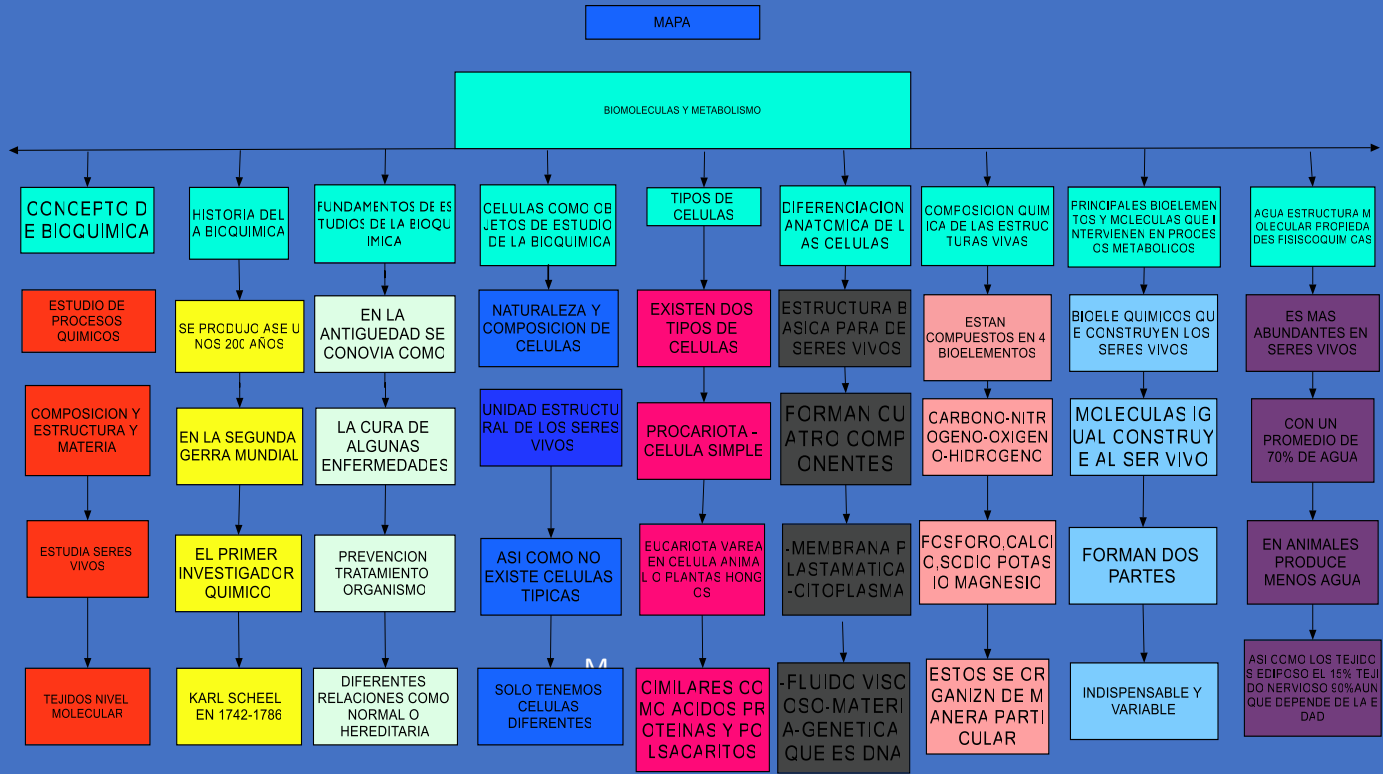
MAPA

BIOMOLECULAS Y METABOLISMO

CONCEPTO DE BIOQUIMICA

ESTUDIO DE PROCESOS QUIMICOS

COMPOSICION Y ESTRUCTURA Y MATERIA

ESTUDIA SERES VIVOS

TEJIDOS NIVEL MOLECULAR

HISTORIA DEL A BIOQUIMICA

SE PRODUJO ASE UNOS 200 AÑOS

EN LA SEGUNDA GERRA MUNDIAL

EL PRIMER INVESTIGADOR QUIMICO

KARL SCHEEL EN 1742-1786

FUNDAMENTOS DE ESTUDIOS DE LA BIOQUIMICA

EN LA ANTIGUEDAD SE CONOVIA COMO

LA CURA DE ALGUNAS ENFERMEDADES

PREVENCION TRATAMIENTO ORGANISMO

DIFERENTES RELACIONES COMO NORMAL O HEREDITARIA

CELULAS COMO OBJETOS DE ESTUDIO DE LA BIOQUIMICA

NATURALEZA Y COMPOSICION DE CELULAS

UNIDAD ESTRUCTURAL DE LOS SERES VIVOS

ASI COMO NO EXISTE CELULAS TIPICAS

SOLO TENEMOS CELULAS DIFERENTES

M

TIPOS DE CELULAS

EXISTEN DOS TIPOS DE CELULAS

PROCARIOTA - CELULA SIMPLE

EUCARIOTA VAREA EN CELULA ANIMAL O PLANTAS HONGOS

CIMILARES CO MO ACIDOS PROTEINAS Y POLSACARITOS

DIFERENCIACION ANATOMICA DE LAS CELULAS

ESTRUCTURA BASICA PARA DE SERES VIVOS

FORMAN CUATRO COMPONENTES

-MEMBRANA PLASTAMATICA -CITOPLASMA

-FLUIDO VISCOSO-MATERIA-GENETICA QUE ES DNA

COMPOSICION QUIMICA DE LAS ESTRUCTURAS VIVAS

ESTAN COMPUESTOS EN 4 BIOELEMENTOS

CARBONO-NITROGENO-OXIGENO-HIDROGENO

FOSFORO,CALCIO,SODIO POTASIO MAGNESIO

ESTOS SE ORGANIZN DE MANERA PARTICULAR

PRINCIPALES BIOELEMENTOS Y MOLECULAS QUE INTERVIENEN EN PROCESOS METABOLICOS

BIOELE QUIMICOS QUE CONSTRUYEN LOS SERES VIVOS

MOLECULAS IGUAL CONSTRUYE AL SER VIVO

FORMAN DOS PARTES

INDISPENSABLE Y VARIABLE

AGUA ESTRUCTURA MOLECULAR PROPIEDADES FISISCOQUIMCAS

ES MAS ABUNDANTES EN SERES VIVOS

CON UN PROMEDIO DE 70% DE AGUA

EN ANIMALES PRODUCE MENOS AGUA

ASI COMO LOS TEJIDOS ECIPOSO EL 15% TEJIDO NERVIOSO 90%AUN QUE DEPENDE DE LA EDAD